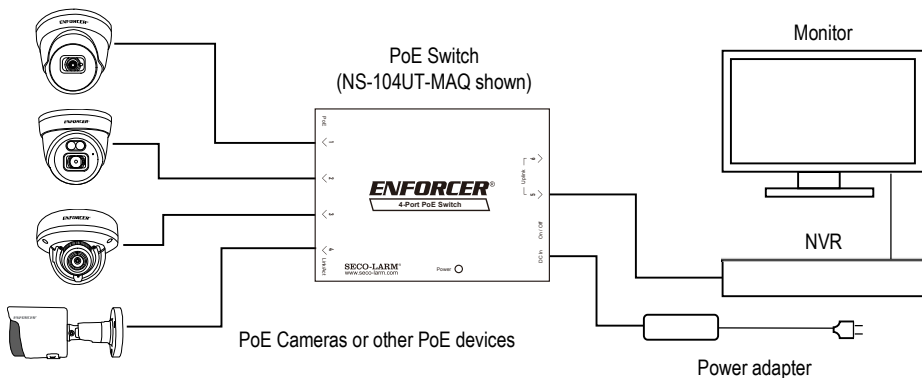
ENFORCER

ENFORCER

ENFORCER

ENFORCER

PoE Switch
(NS-104UT-MAQ shown)

PoE

1

2

3

4

Uplink

ENFORCER®
4-Port PoE Switch

SECO-LARM®
www.seco-larm.com

Power

5

6

DC 48V

Monitor

NVR

PoE Cameras or other PoE devices

Power adapter